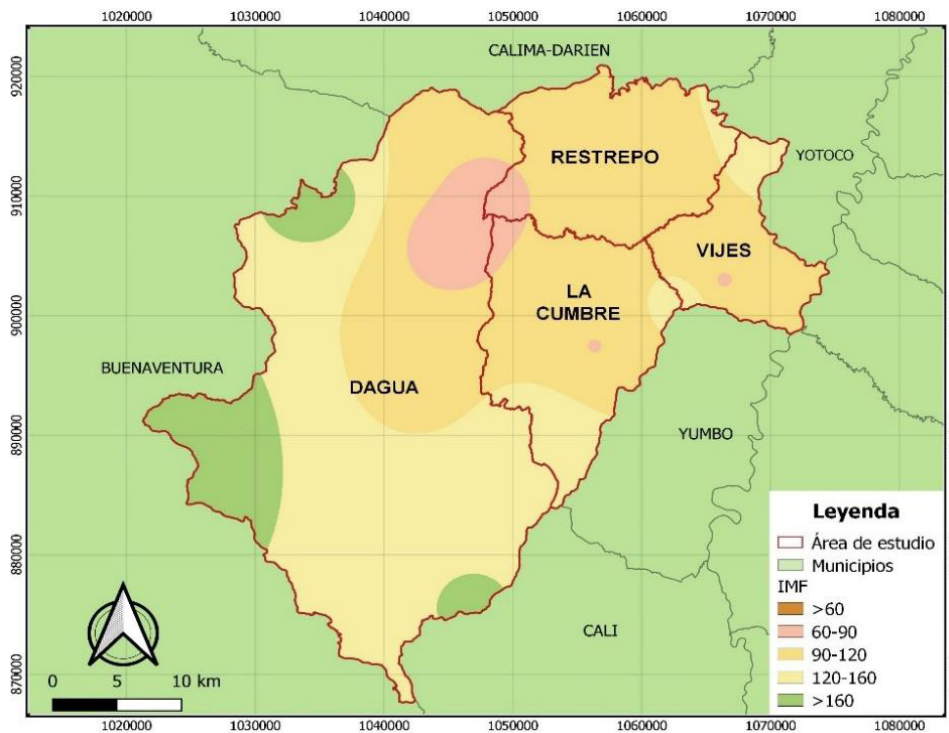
1020000 1030000 1040000 1050000 1060000 1070000 1080000

920000
910000
900000
890000
880000
870000

CALIMA-DARIEN
RESTREPO
YOTOCO
VIJES
LA CUMBRE
BUENAVENTURA
DAGUA
YUMBO
CALI

0 5 10 km

Leyenda
Área de estudio
Municipios
IMF
>60
60-90
90-120
120-160
>160

1020000 1030000 1040000 1050000 1060000 1070000 1080000